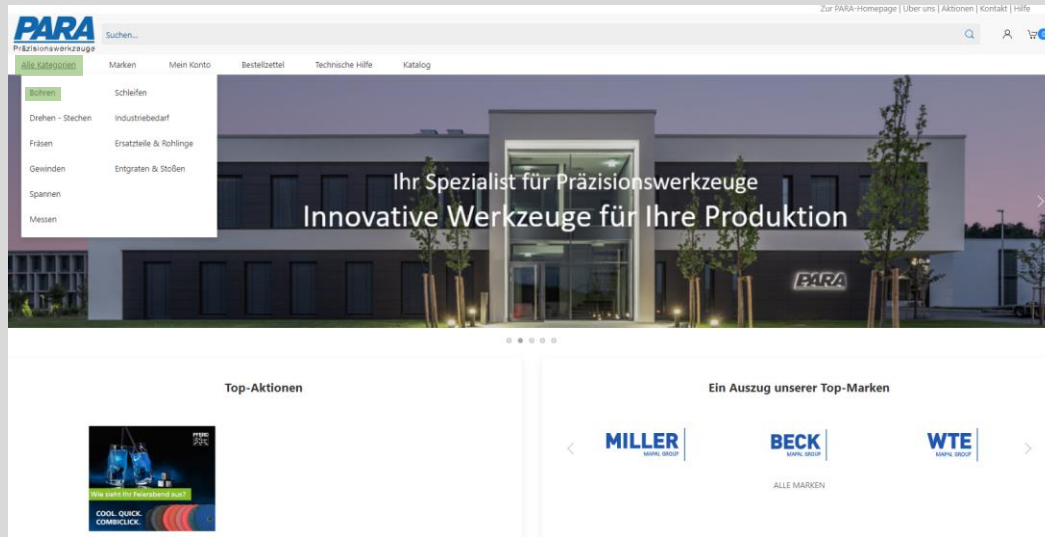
Zur PARA-Homepage | Über uns | Aktionen | Kontakt | Hilfe

PARA
Präzisionswerkzeuge

Suchen...

Alle Kategorien Marken Mein Konto Bestellzettel Technische Hilfe Katalog

Bohren
Drehen - Stechen
Fräsen
Gewinden
Spannen
Messen

Schleifen
Industriebedarf
Ersatzteile & Rohlinge
Entgraten & Stoßen

Ihr Spezialist für Präzisionswerkzeuge
Innovative Werkzeuge für Ihre Produktion

PARA

Top-Aktionen

Wie sieht Ihr Feierabend aus?
COOL. QUICK. COMBICLICK.

Ein Auszug unserer Top-Marken

MILLER
MAPAL GROUP

BECK
MAPAL GROUP

WTE
MAPAL GROUP

ALLE MARKEN